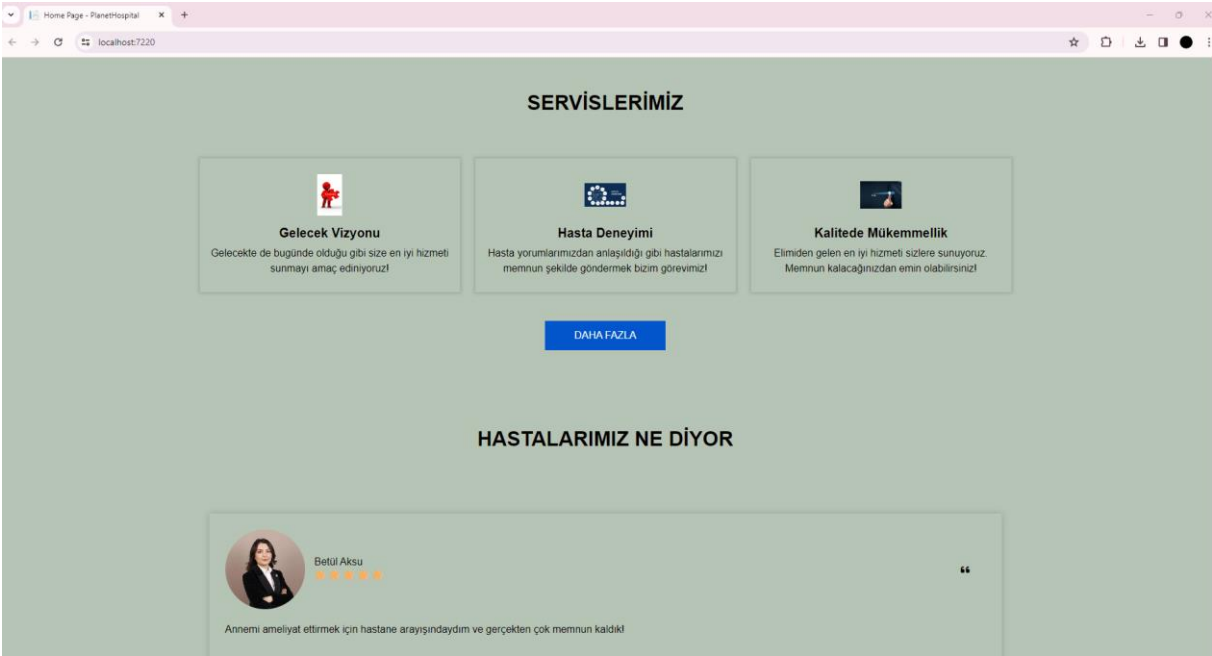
Home Page - PlanetHospital

localhost:7220

SERVİSLERİMİZ

Gelecek Vizyonu

Gelecekte de bugünde olduğu gibi size en iyi hizmeti sunmayı amaç ediniyoruz!

Hasta Deneyimi

Hasta yorumlarımızdan anlaşıldığı gibi hastalarımızı memnun şekilde göndermek bizim görevimiz!

Kalitede Mükemmellik

Elimiden gelen en iyi hizmeti sizlere sunuyoruz. Memnun kalacağınızdan emin olabilirsiniz!

DAHA FAZLA

HASTALARIMIZ NE DİYOR

Betül Aksu

“

Annemi ameliyat ettirmek için hastane arayışındaydım ve gerçekten çok memnun kaldık!